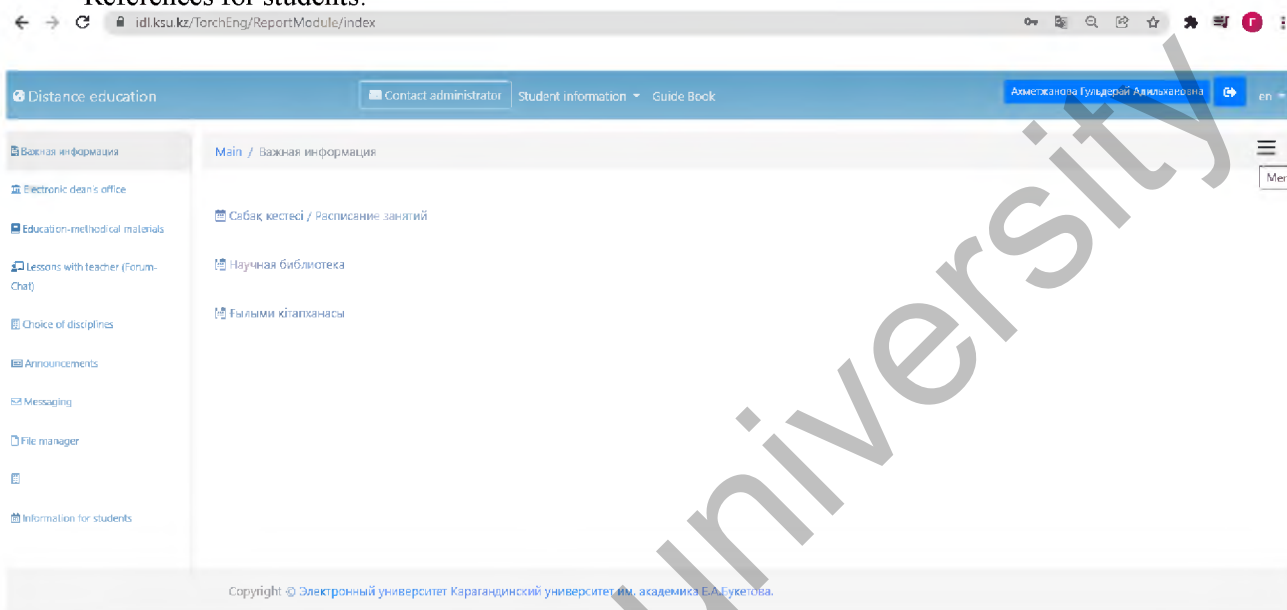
References for students:

idl.ksu.kz/TorchEng/ReportModule/index

Distance education

Contact administrator Student information Guide Book

Ахметжанова Гульдерай Адилхановна

en

Важная информация
Electronic dean's office
Education-methodical materials
Lessons with teacher (Forum-Chat)
Choice of disciplines
Announcements
Messaging
File manager
Information for students

Main / Важная информация

Men

Сабақ кестесі / Расписание занятий

Научная библиотека

Ғылыми кітапханасы

Copyright © Электронный университет Карагандинский университет им. академика Е.А.Букетова.

University